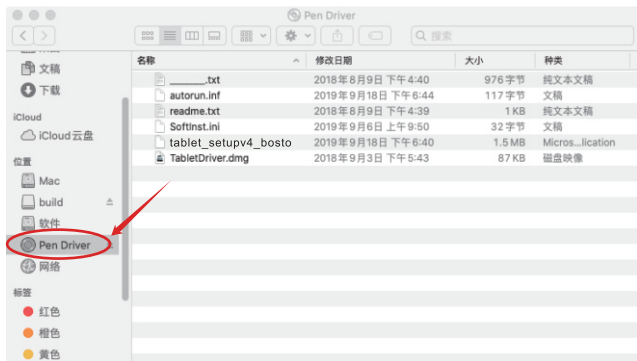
Pen Driver

搜索

文稿
下载
iCloud
iCloud云盘
位置
Mac
build
软件
Pen Driver
网络
标签
红色
橙色
黄色

| 名称 | 修改日期 | 大小 | 种类 |
|---|---|---|---|
| ______.txt | 2018年8月9日 下午4:40 | 976字节 | 纯文本文稿 |
| autorun.inf | 2019年9月18日 下午6:44 | 117字节 | 文稿 |
| readme.txt | 2018年8月9日 下午4:39 | 1 KB | 纯文本文稿 |
| Softinst.ini | 2019年9月6日 上午9:50 | 32字节 | 文稿 |
| tablet_setupv4_bosto | 2019年9月18日 下午6:40 | 1.5 MB | Micros...lication |
| TabletDriver.dmg | 2018年9月3日 下午5:43 | 87 KB | 磁盘映像 |